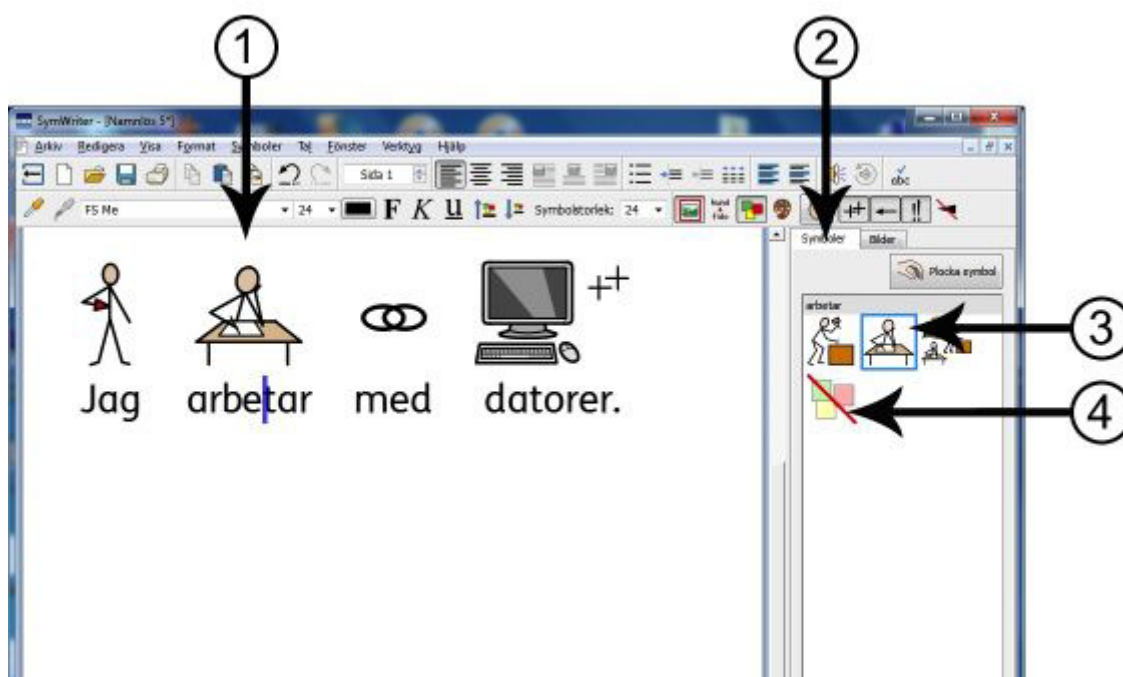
1

2

SymWriter - [Namnlös 5*]

Arkiv Redigera Visa Format Symboler Tal Fönster Verktyg Hjälp

Sida 1

FS Me

24

F K U

Symbolstorlek: 24

Symboler Bilder

Plocka symbol

arbetar

3

4

Jag arbetar med datorer.